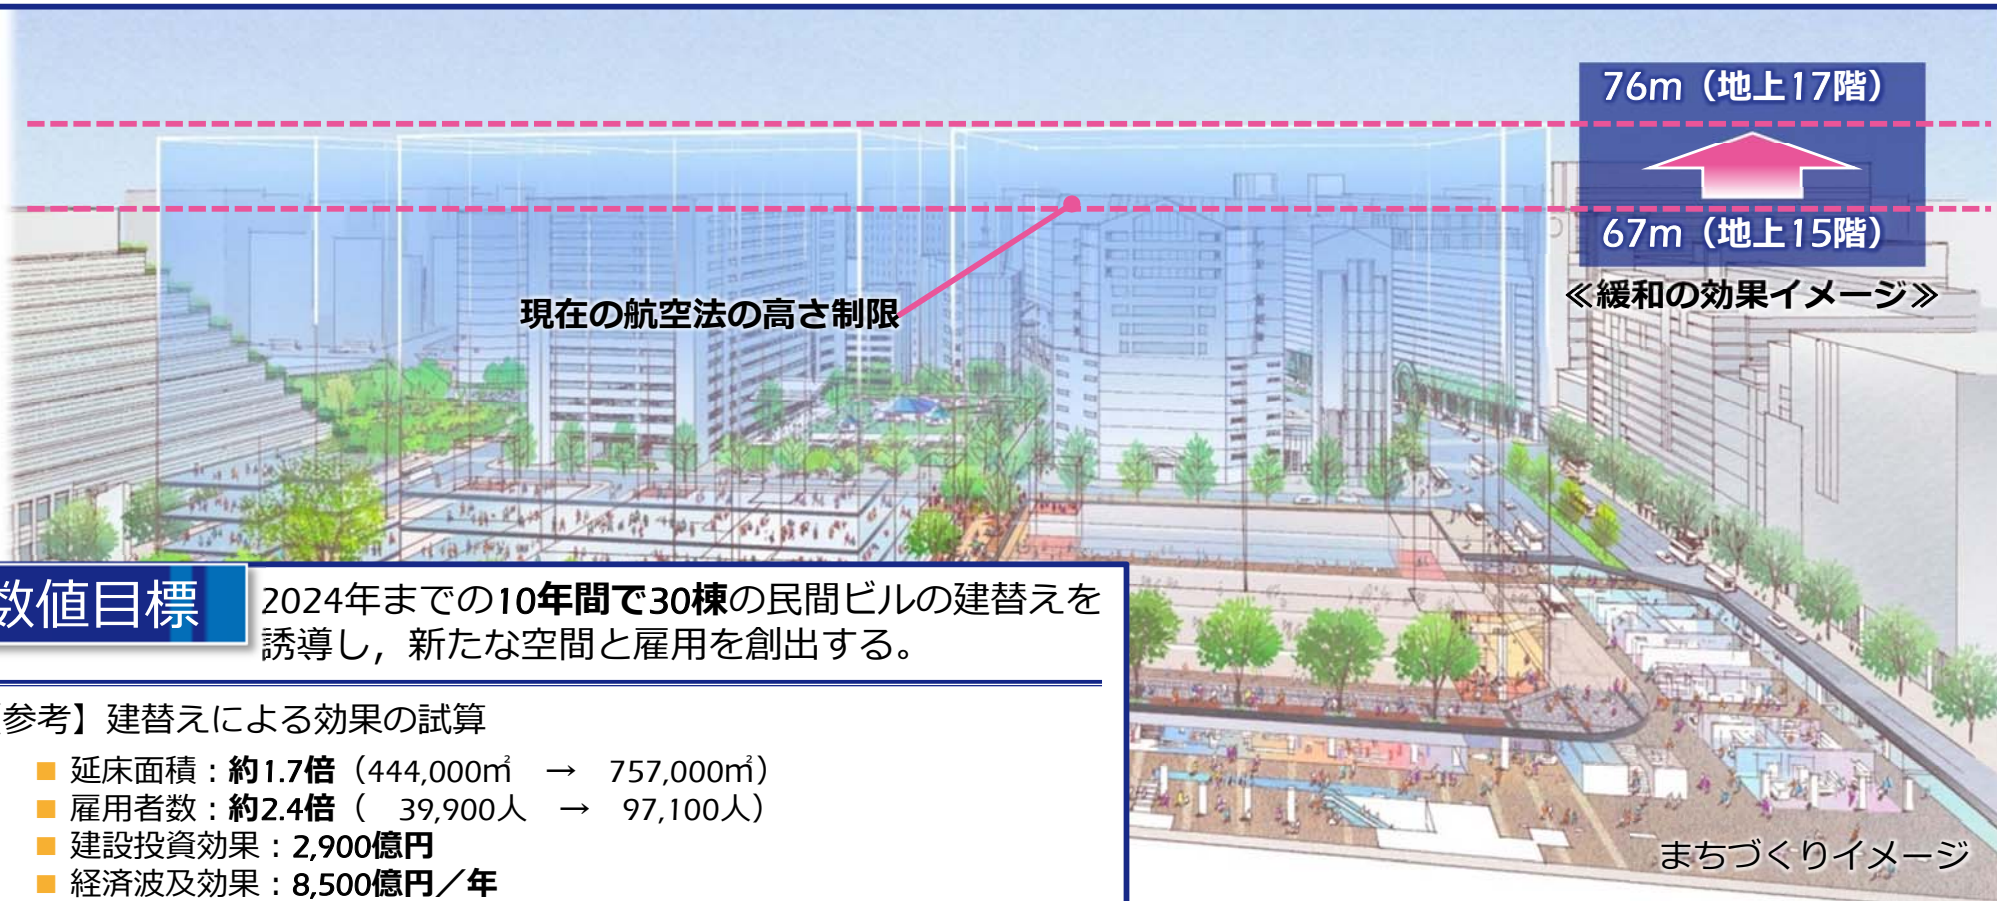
76m（地上17階）

67m（地上15階）

≪緩和の効果イメージ≫

現在の航空法の高さ制限

数値目標

2024年までの10年間で30棟の民間ビルの建替えを誘導し，新たな空間と雇用を創出する。

参考】建替えによる効果の試算

■ 延床面積：約1.7倍（444,000㎡　→　757,000㎡）
■ 雇用者数：約2.4倍（　39,900人　→　97,100人）
■ 建設投資効果：2,900億円
■ 経済波及効果：8,500億円／年

まちづくりイメージ